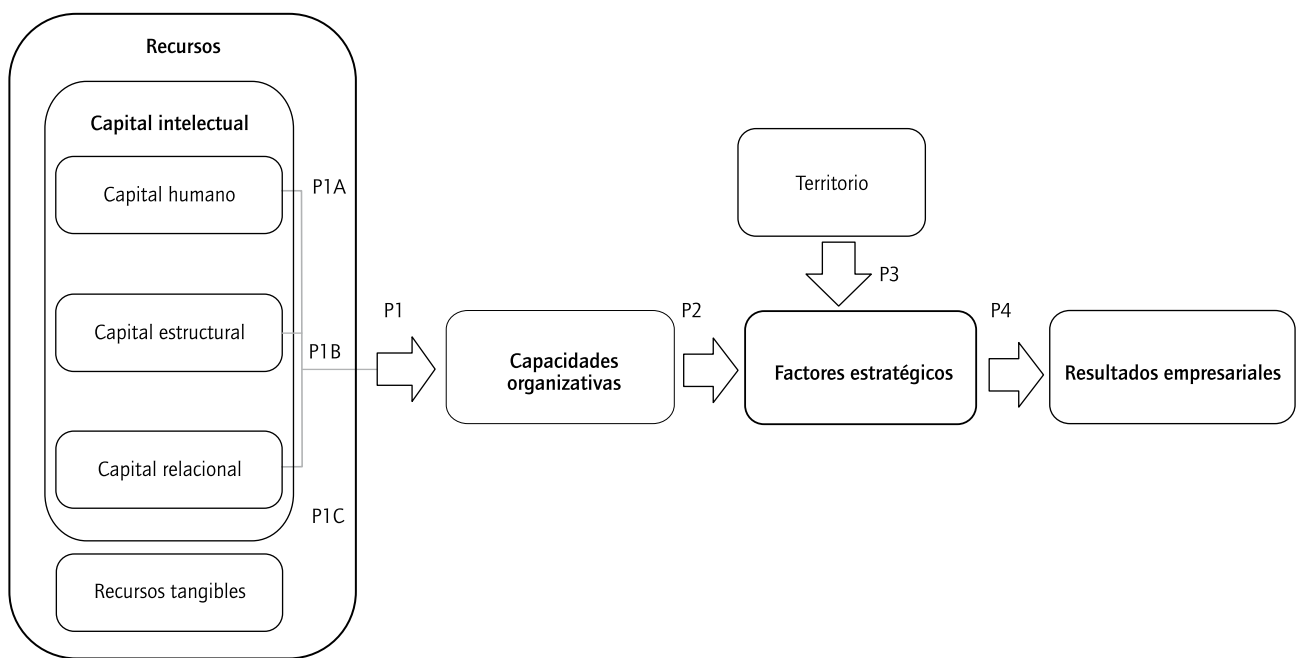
Recursos

Capital intelectual

Capital humano

Capital estructural

Capital relacional

Recursos tangibles

P1A

P1B

P1C

P1

Capacidades organizativas

P2

Territorio

P3

Factores estratégicos

P4

Resultados empresariales